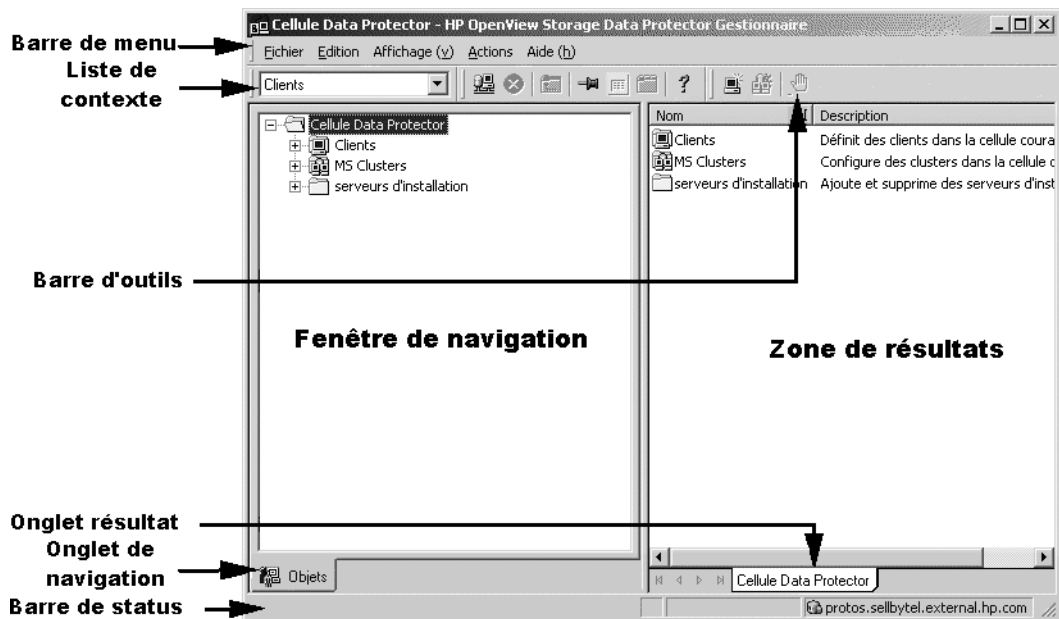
Cellule Data Protector - HP OpenView Storage Data Protector Gestionnaire

Barre de menu

Fichier Edition Affichage (v) Actions Aide (h)

Liste de contexte

Clients

Cellule Data Protector
Clients
MS Clusters
serveurs d'installation

| Nom | Description |
|---|---|
| Clients | Définit des clients dans la cellule coura |
| MS Clusters | Configure des clusters dans la cellule c |
| serveurs d'installation | Ajoute et supprime des serveurs d'inst |

Barre d'outils

Fenêtre de navigation

Zone de résultats

Onglet résultat

Onglet de navigation

Objets

Cellule Data Protector

Barre de status

protos.sellbytel.external.hp.com